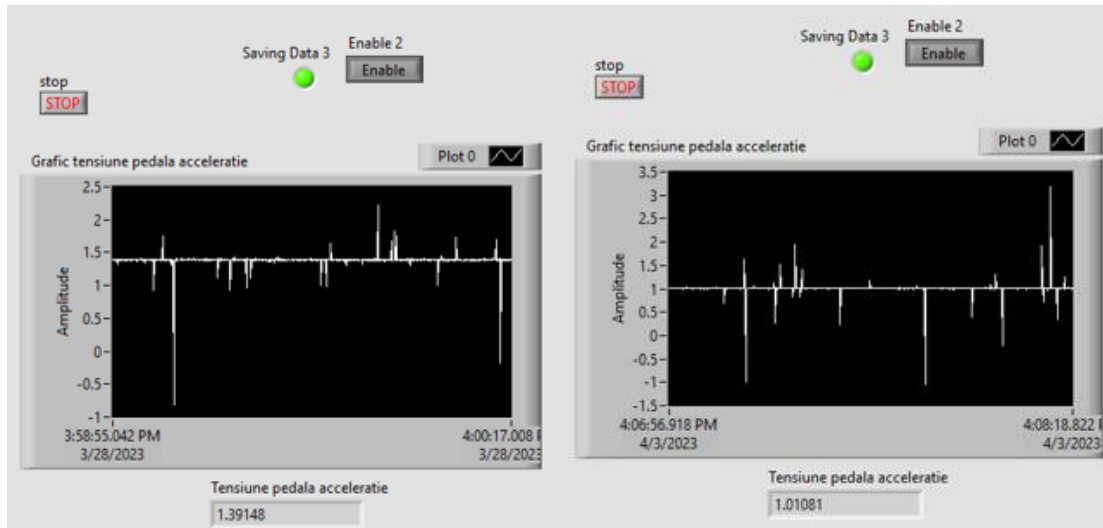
Saving Data 3

Enable 2

Enable

stop

STOP

Grafic tensiune pedala acceleratie

Plot 0

2.5
2
1.5
1
0.5
0
-0.5
-1

Amplitude

3:58:55.042 PM
3/28/2023

4:00:17.008 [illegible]
3/28/2023

Tensiune pedala acceleratie

1.39148

Saving Data 3

Enable 2

Enable

stop

STOP

Grafic tensiune pedala acceleratie

Plot 0

3.5
3
2.5
2
1.5
1
0.5
0
-0.5
-1
-1.5

Amplitude

4:06:56.918 PM
4/3/2023

4:08:18.822 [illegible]
4/3/2023

Tensiune pedala acceleratie

1.01081